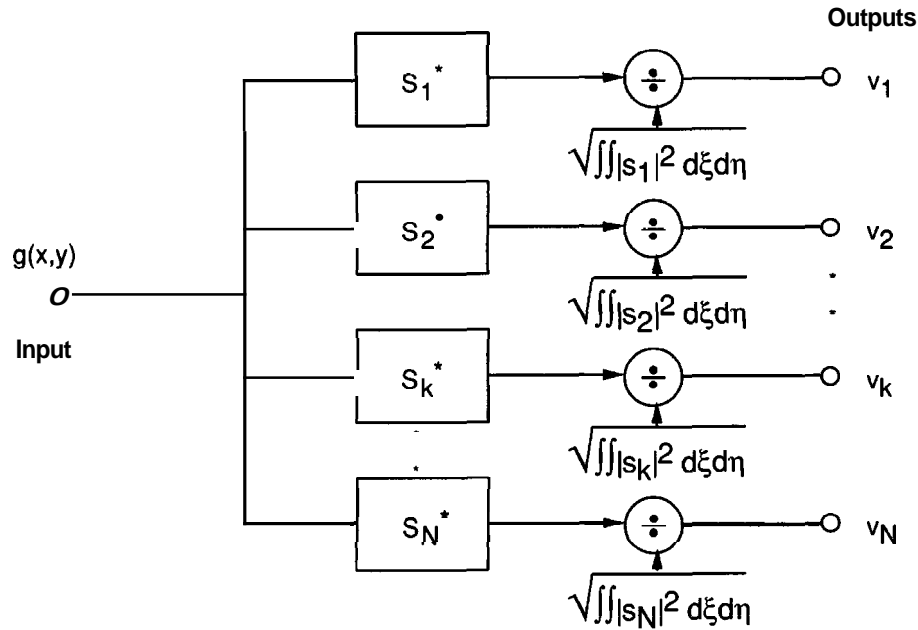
Outputs

$s_1^*$
$\div$
$v_1$
$\sqrt{\iint |s_1|^2 \, d\xi d\eta}$

$s_2^*$
$\div$
$v_2$
$\sqrt{\iint |s_2|^2 \, d\xi d\eta}$

g(x,y)

Input

$s_k^*$
$\div$
$v_k$
$\sqrt{\iint |s_k|^2 \, d\xi d\eta}$

$s_N^*$
$\div$
$v_N$
$\sqrt{\iint |s_N|^2 \, d\xi d\eta}$